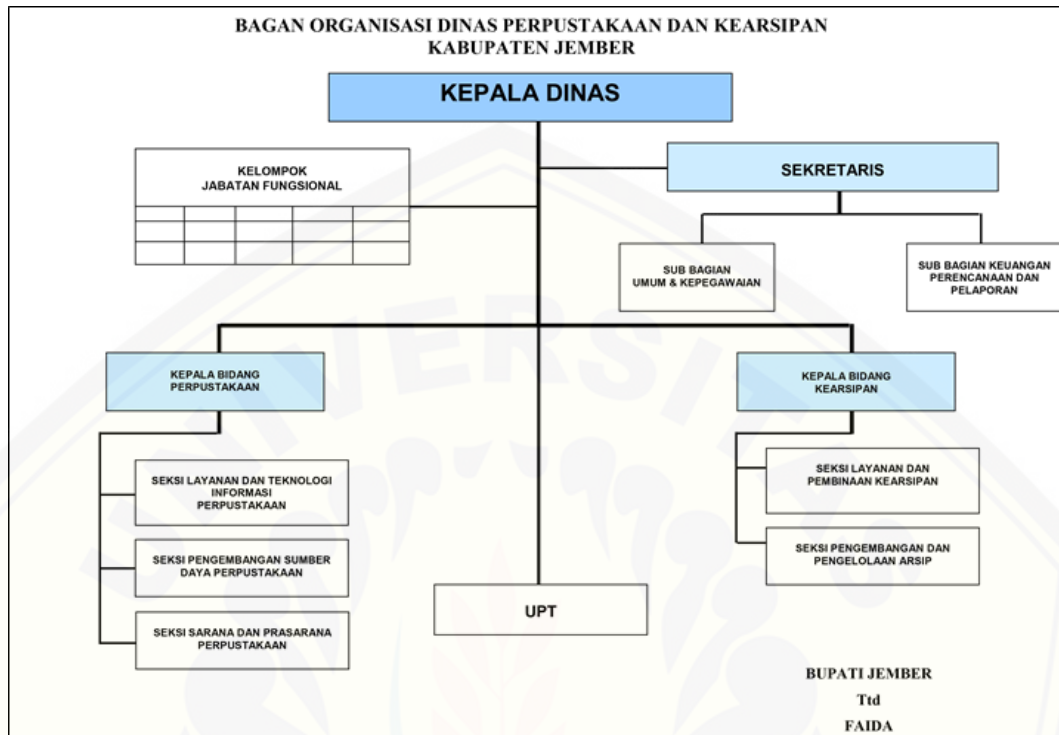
BAGAN ORGANISASI DINAS PERPUSTAKAAN DAN KEARSIPAN
KABUPATEN JEMBER

KEPALA DINAS

KELOMPOK
JABATAN FUNGSIONAL

SEKRETARIS

SUB BAGIAN
UMUM & KEPEGAWAIAN

SUB BAGIAN KEUANGAN
PERENCANAAN DAN
PELAPORAN

KEPALA BIDANG
PERPUSTAKAAN

KEPALA BIDANG
KEARSIPAN

SEKSI LAYANAN DAN TEKNOLOGI
INFORMASI
PERPUSTAKAAN

SEKSI PENGEMBANGAN SUMBER
DAYA PERPUSTAKAAN

SEKSI SARANA DAN PRASARANA
PERPUSTAKAAN

UPT

SEKSI LAYANAN DAN
PEMBINAAN KEARSIPAN

SEKSI PENGEMBANGAN DAN
PENGELOLAAN ARSIP

BUPATI JEMBER
Ttd
FAIDA